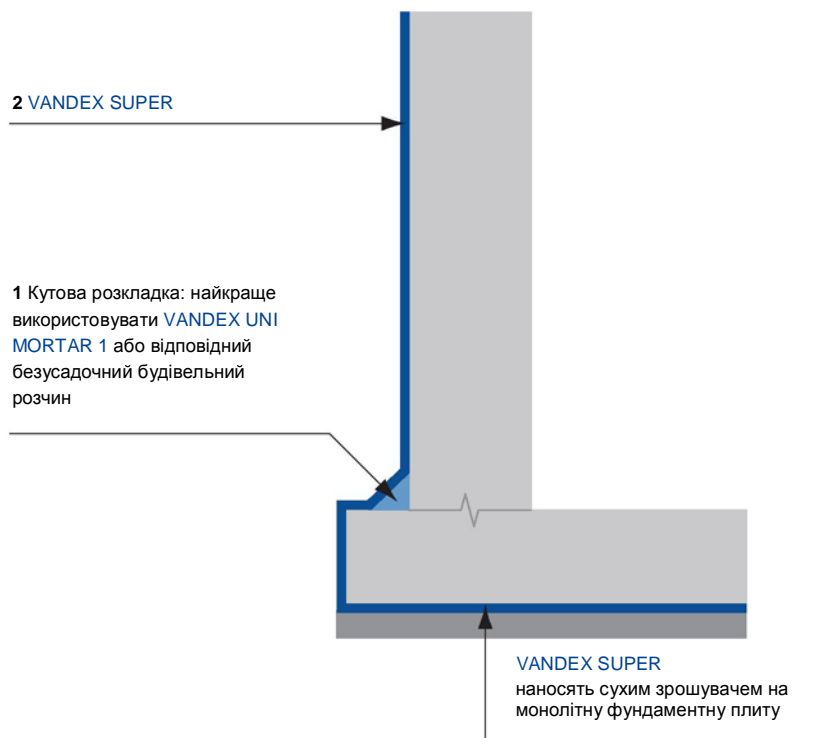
**2** VANDEX SUPER

**1** Кутова розкладка: найкраще використовувати VANDEX UNI MORTAR 1 або відповідний безусадочний будівельний розчин

VANDEX SUPER
наносять сухим зрошувачем на монолітну фундаментну плиту